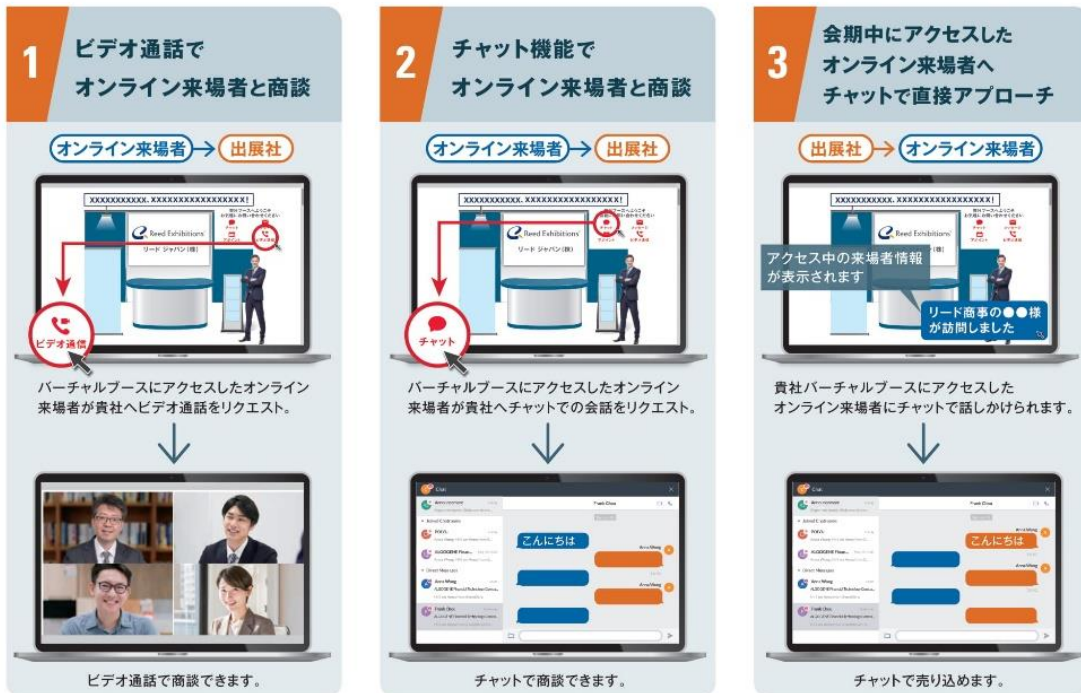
1 ビデオ通話で オンライン来場者と商談

オンライン来場者 → 出展社

XXXXXXXXXXX. XXXXXXXXXXXXXXXXX!

Reed Exhibitions

リード ジャパン(株)

ビデオ通信

バーチャルブースにアクセスしたオンライン来場者が貴社へビデオ通話をリクエスト。

ビデオ通話で商談できます。

2 チャット機能で オンライン来場者と商談

オンライン来場者 → 出展社

XXXXXXXXXXX. XXXXXXXXXXXXXXXXX!

Reed Exhibitions

リード ジャパン(株)

チャット

バーチャルブースにアクセスしたオンライン来場者が貴社へチャットでの会話をリクエスト。

Chat

こんにちは

チャットで商談できます。

3 会期中にアクセスした オンライン来場者へ チャットで直接アプローチ

出展社 → オンライン来場者

XXXXXXXXXXX. XXXXXXXXXXXXXXXXX!

Reed Exhibitions

アクセス中の来場者情報が表示されます

リード商事の●●様が訪問しました

貴社バーチャルブースにアクセスしたオンライン来場者にチャットで話しかけられます。

Chat

こんにちは

チャットで売り込めます。